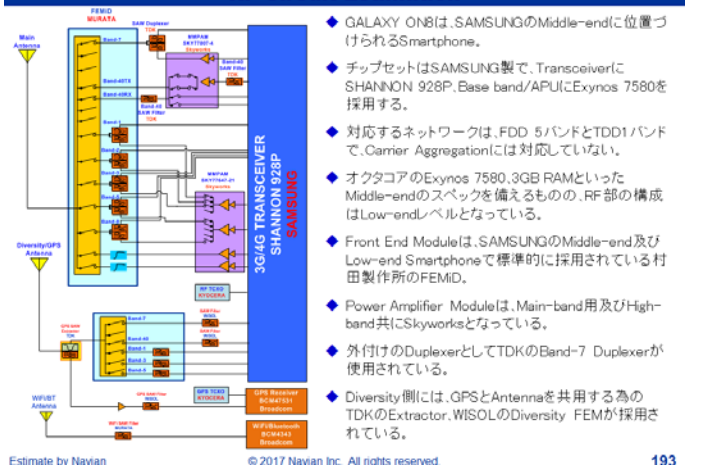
FEMiD MURATA

SAW Duplexer TDK

MMPAM SKY77807-4 Skyworks

Main Antenna

Band-1

Band-40TX

Band-40RX

Band-40 SAW Filter

Band 40 SAW Filter TDK

Band-1

Band-2

Band-3

Band-5

Band-8

MMPAM SKY77641-21 Skyworks

Diversity/GPS Antenna

RF TCXO KYOCERA

3G/4G TRANSCEIVER SHANNON 928P SAMSUNG

Band-7

Band-40

Band-1

Band-3

Band-5

GPS TCXO KYOCERA

GPS Receiver BCM47531 Broadcom

WiFi/BT Antenna

WiFi/Bluetooth BCM4343 Broadcom

◆ GALAXY ON8は、SAMSUNGのMiddle-endに位置づけられるSmartphone。

◆ チップセットはSAMSUNG製で、TransceiverにSHANNON 928P、Base band/APUにExynos 7580を採用する。

◆ 対応するネットワークは、FDD 5バンドとTDD1バンドで、Carrier Aggregationには対応していない。

◆ オクタコアのExynos 7580、3GB RAMといったMiddle-endのスペックを備えるものの、RF部の構成はLow-endレベルとなっている。

◆ Front End Moduleは、SAMSUNGのMiddle-end及びLow-end Smartphoneで標準的に採用されている村田製作所のFEMiD。

◆ Power Amplifier Moduleは、Main-band用及びHigh-band共にSkyworksとなっている。

◆ 外付けのDuplexerとしてTDKのBand-7 Duplexerが使用されている。

◆ Diversity側には、GPSとAntennaを共用する為のTDKのExtractor、WISOLのDiversity FEMが採用されている。

Estimate by Navian

© 2017 Navian Inc. All rights reserved.

193